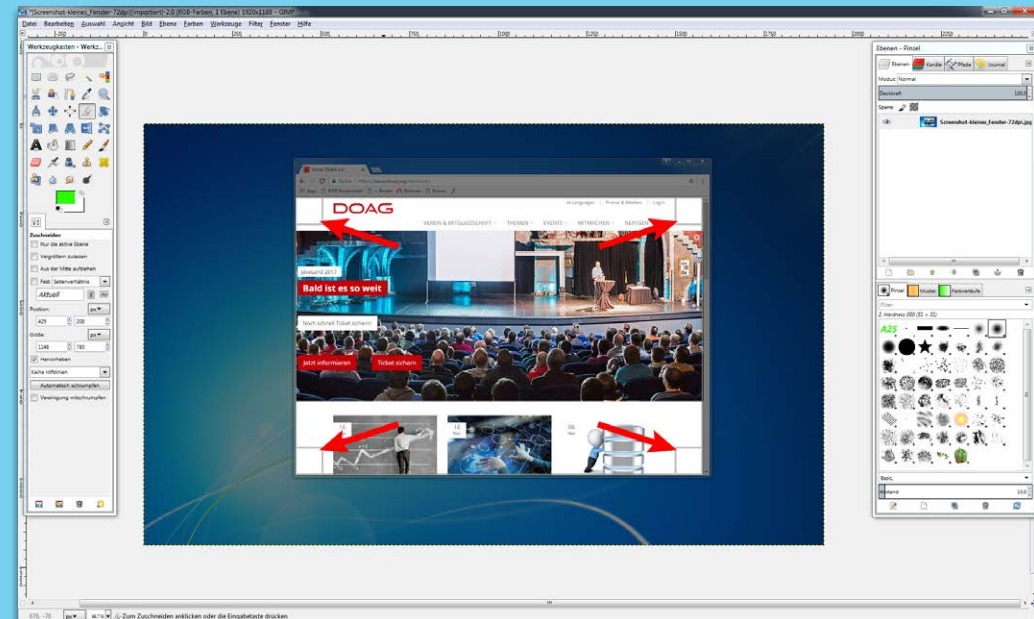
*Screenshot-kleines_Fenster-72dpi-2.0 (importiert)-2.0 (RGB-Farben, 1 Ebene) 1920x1180 – GIMP

Datei Bearbeiten Auswahl Ansicht Bild Ebene Farben Werkzeuge Filter Fenster Hilfe

Werkzeugkasten - Werkz...

Zuschneiden
Nur die aktive Ebene
Vergrößern zulassen
Aus der Mitte aufziehen
Fest: Seitenverhältnis
Aktuell
Position:
429 208 px
Größe:
1148 780 px
Hervorheben
Keine Hilfslinien
Automatisch schrumpfen
Vereinigung mitschrumpfen

Ebenen - Pinsel
Ebenen Kanäle Pfade Journal
Modus: Normal
Deckkraft 100,0
Sperre:
Screenshot-kleines_Fenster-72dpi.jpg

Pinsel Muster Farbverläufe
Filter
2. Hardness 050 (51 × 51)
Basic
Abstand 10,0

DOAG
Languages | Presse & Medien | Login
VEREIN & MITGLIEDSCHAFT THEMEN EVENTS MITMACHEN NETZWERK
Januar 2017
Bald ist es so weit
Noch schnell Ticket sichern!
Jetzt informieren Ticket sichern

Zum Zuschneiden anklicken oder die Eingabetaste drücken